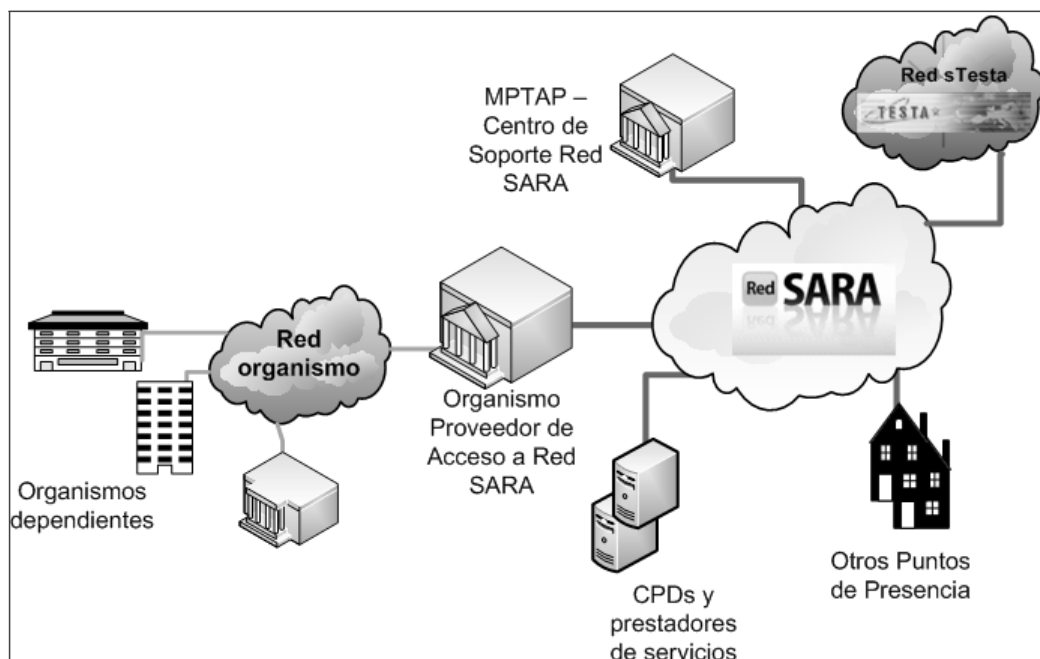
MPTAP – Centro de Soporte Red SARA

Red sTesta

TESTA

Red SARA

Red organismo

Organismo Proveedor de Acceso a Red SARA

Organismos dependientes

CPDs y prestadores de servicios

Otros Puntos de Presencia